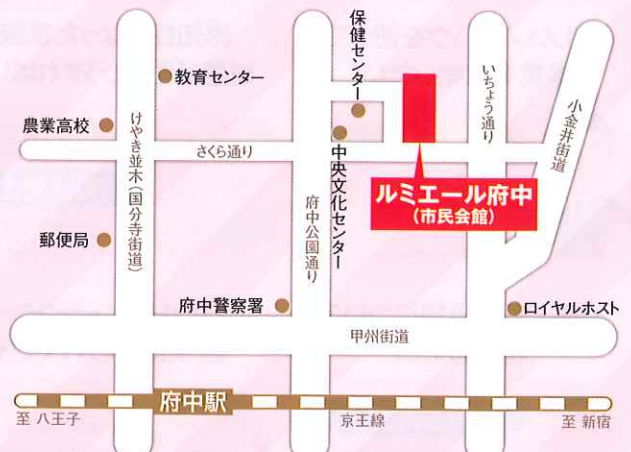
保健センター

教育センター

いちょう通り

小金井街道

農業高校

けやき並木(国分寺街道)

さくら通り

中央文化センター

ルミエール府中
(市民会館)

府中公園通り

郵便局

府中警察署

ロイヤルホスト

甲州街道

府中駅

至 八王子

京王線

至 新宿